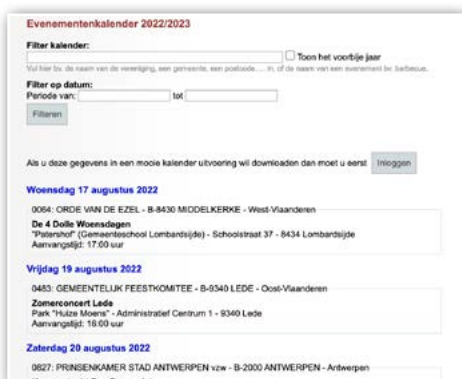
Evenementenkalender 2022/2023

Filter kalender:

Toon het voorbije jaar

Vul hier bv. de naam van de vereniging, een gemeente, een postcode, ... in, of de naam van een evenement bv. barbecue.

Filter op datum:
Periode van: tot

Filteren

Als u deze gegevens in een mooie kalender uitvoering wil downloaden dan moet u eerst Inloggen

Woensdag 17 augustus 2022

0064: ORDE VAN DE EZEL - B-8430 MIDDELKERKE - West-Vlaanderen

De 4 Dolle Woensdagen
"Patershof" (Gemeenteschool Lombardsijde) - Schoolstraat 37 - 8434 Lombardsijde
Aanvangstijd: 17:00 uur

Vrijdag 19 augustus 2022

0483: GEMEENTELIJK FEESTKOMITEE - B-9340 LEDE - Oost-Vlaanderen

Zomerconcert Lede
Park "Huize Moens" - Administratief Centrum 1 - 9340 Lede
Aanvangstijd: 16:00 uur

Zaterdag 20 augustus 2022

0827: PRINSENKAMER STAD ANTWERPEN vzw - B-2000 ANTWERPEN - Antwerpen

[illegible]